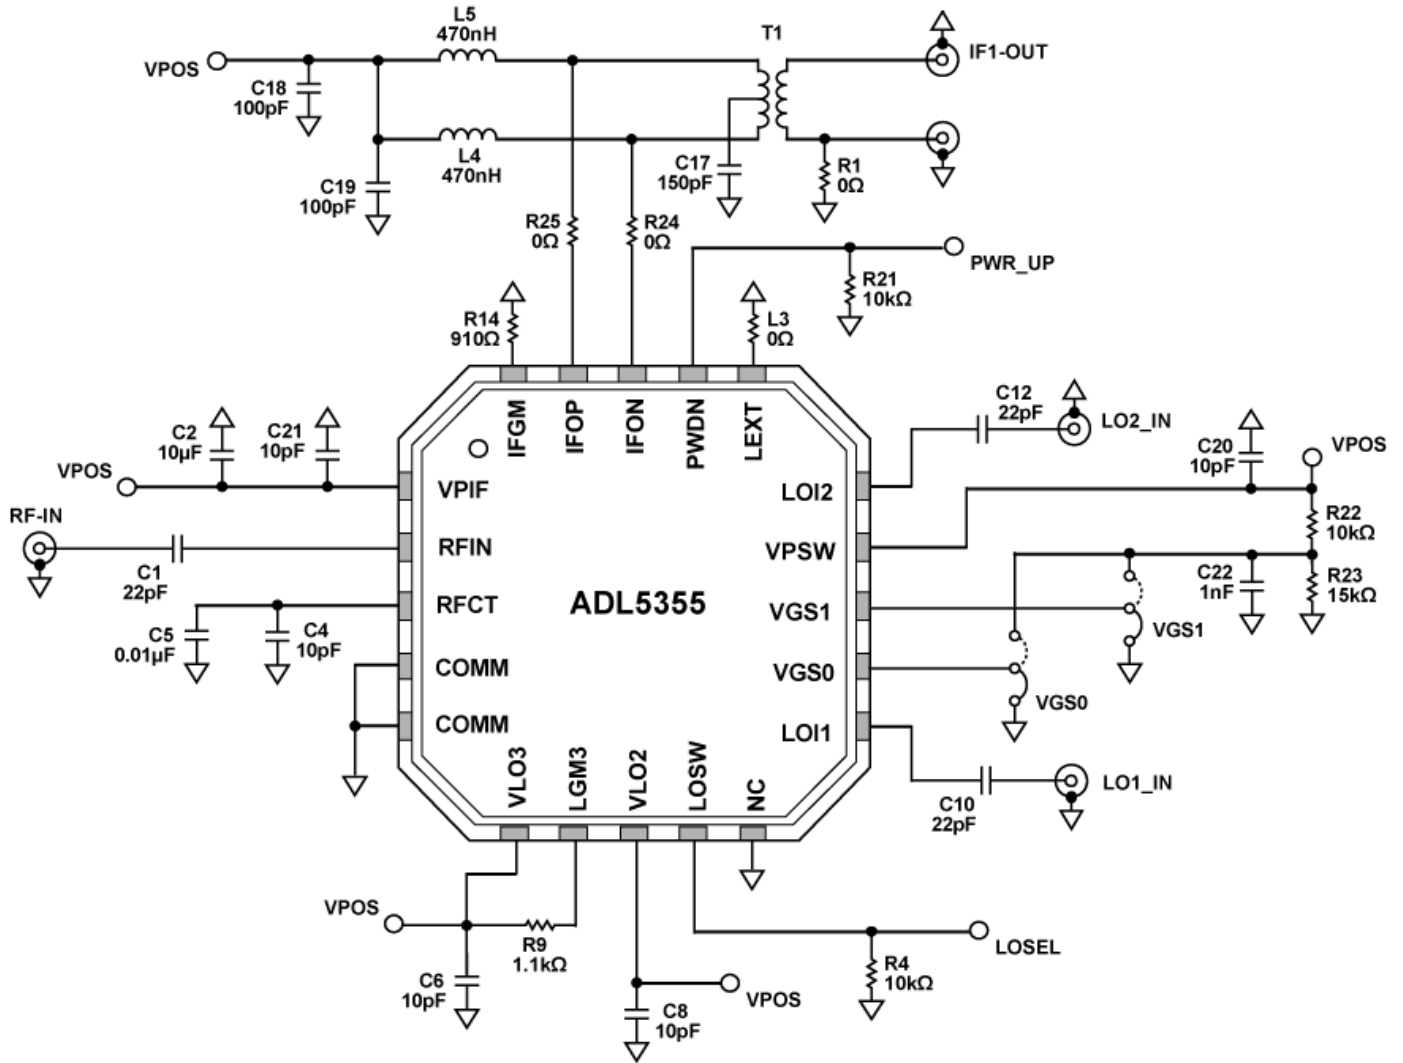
L5
470nH
T1
IF1-OUT
VPOS
C18
100pF
L4
470nH
C19
100pF
C17
150pF
R1
0Ω
R25
0Ω
R24
0Ω
PWR_UP
R21
10kΩ
R14
910Ω
L3
0Ω
IFGM
IFOP
IFON
PWDN
LEXT
C12
22pF
LO2_IN
C2
10µF
C21
10pF
C20
10pF
VPOS
VPOS
VPIF
LOI2
RF-IN
R22
10kΩ
RFIN
VPSW
C1
22pF
C22
1nF
R23
15kΩ
RFCT
ADL5355
VGS1
C5
0.01µF
C4
10pF
VGS1
COMM
VGS0
VGS0
COMM
LOI1
LO1_IN
VLO3
LGM3
VLO2
LOSW
NC
C10
22pF
VPOS
R9
1.1kΩ
LOSEL
C6
10pF
R4
10kΩ
VPOS
C8
10pF